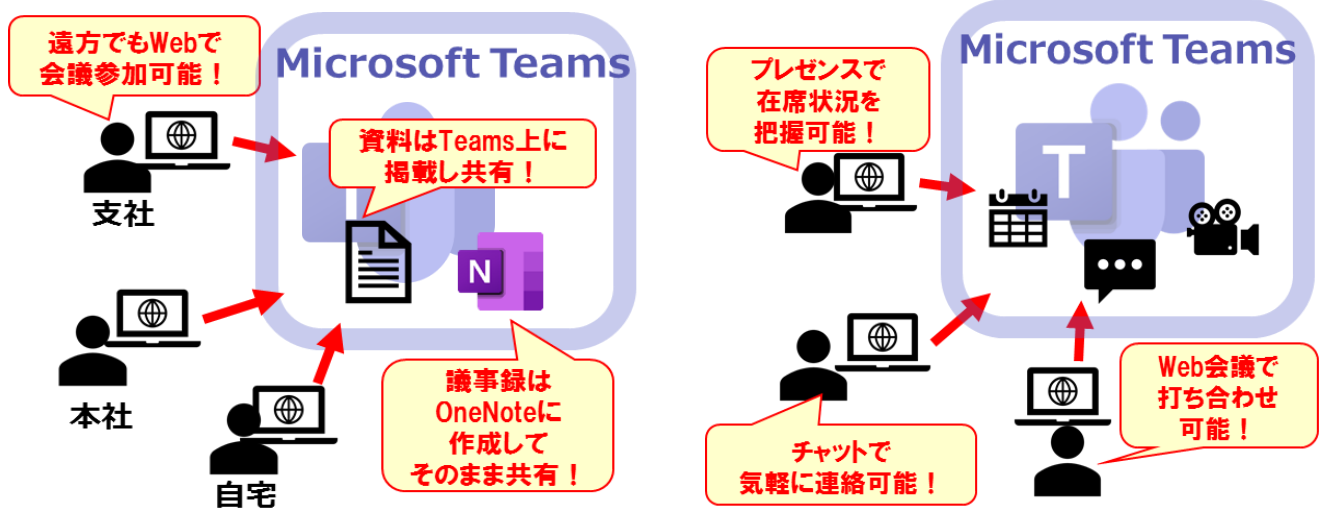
遠方でもWebで
会議参加可能！

Microsoft Teams

資料はTeams上に
掲載し共有！

支社

本社

自宅

議事録は
OneNoteに
作成して
そのまま共有！

Microsoft Teams

プレゼンスで
在席状況を
把握可能！

チャットで
気軽に連絡可能！

Web会議で
打ち合わせ
可能！